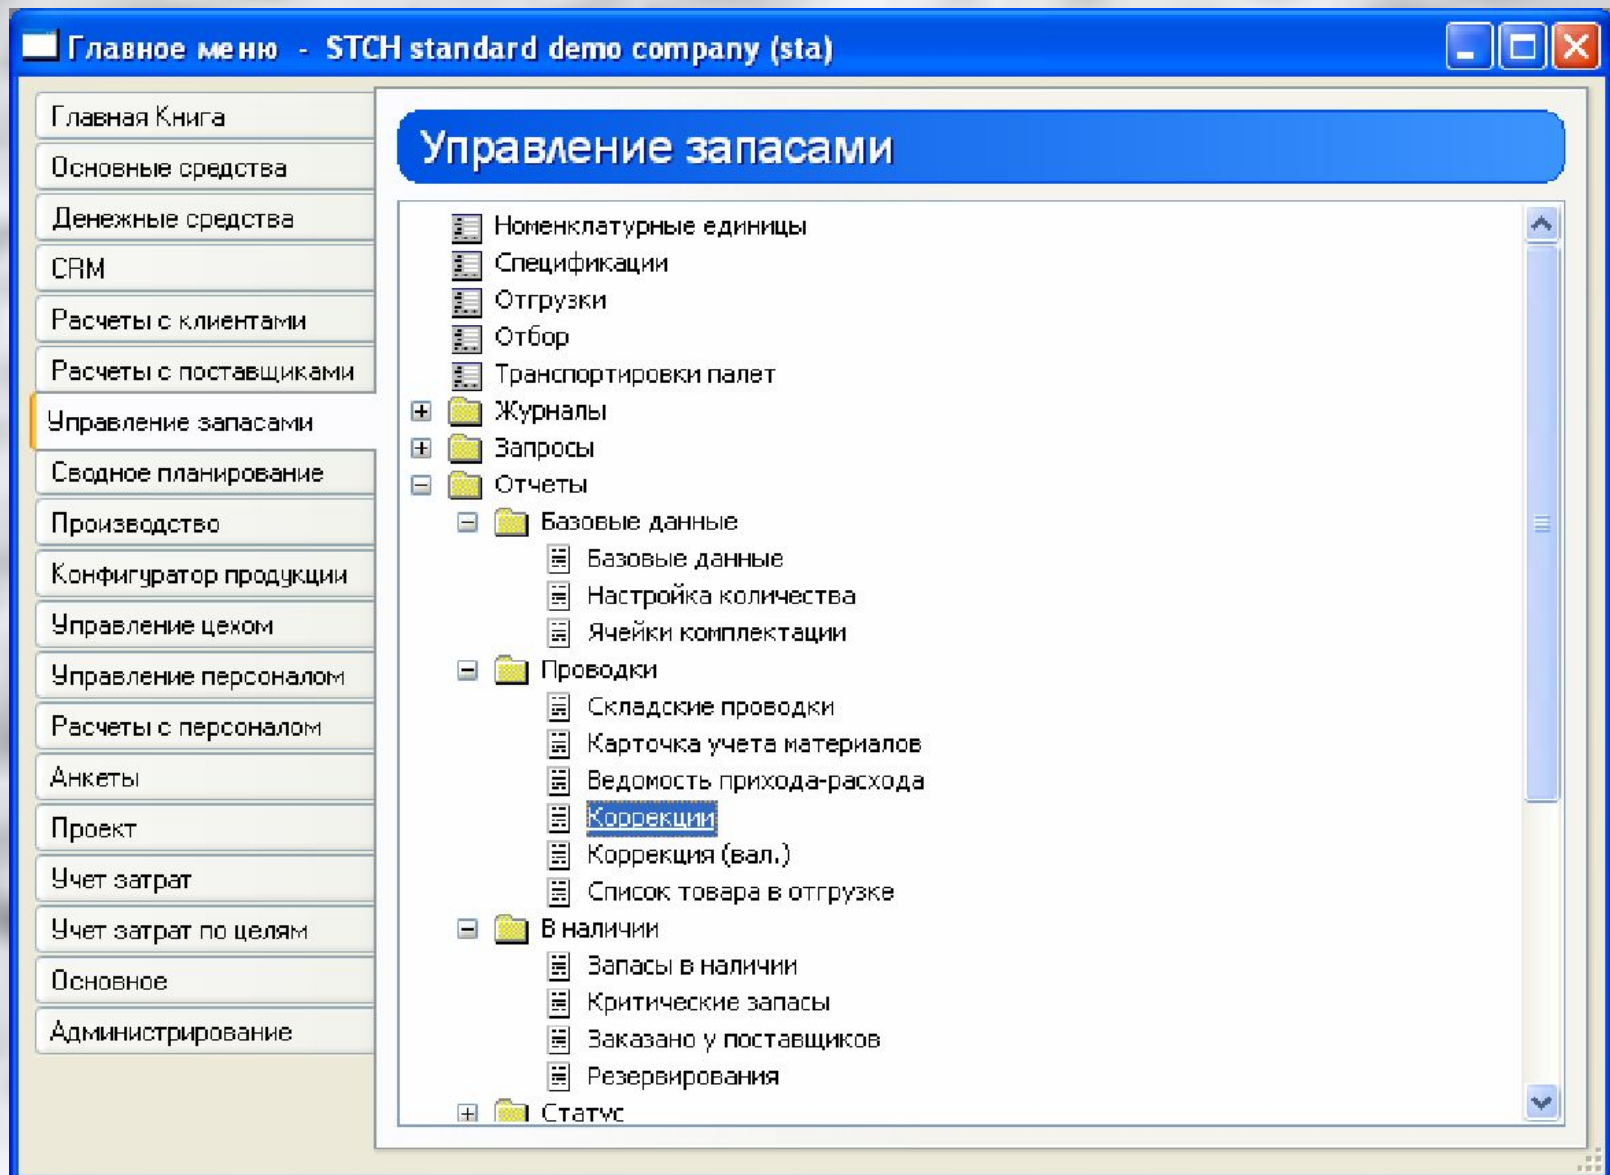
Главное меню - STCH standard demo company (sta)

Главная Книга
Основные средства
Денежные средства
CRM
Расчеты с клиентами
Расчеты с поставщиками
Управление запасами
Сводное планирование
Производство
Конфигуратор продукции
Управление цехом
Управление персоналом
Расчеты с персоналом
Анкеты
Проект
Учет затрат
Учет затрат по целям
Основное
Администрирование

Управление запасами

Номенклатурные единицы
Спецификации
Отгрузки
Отбор
Транспортировки палет
Журналы
Запросы
Отчеты
Базовые данные
Базовые данные
Настройка количества
Ячейки комплектации
Проводки
Складские проводки
Карточка учета материалов
Ведомость прихода-расхода
Коррекции
Коррекция (вал.)
Список товара в отгрузке
В наличии
Запасы в наличии
Критические запасы
Заказано у поставщиков
Резервирования
Статус